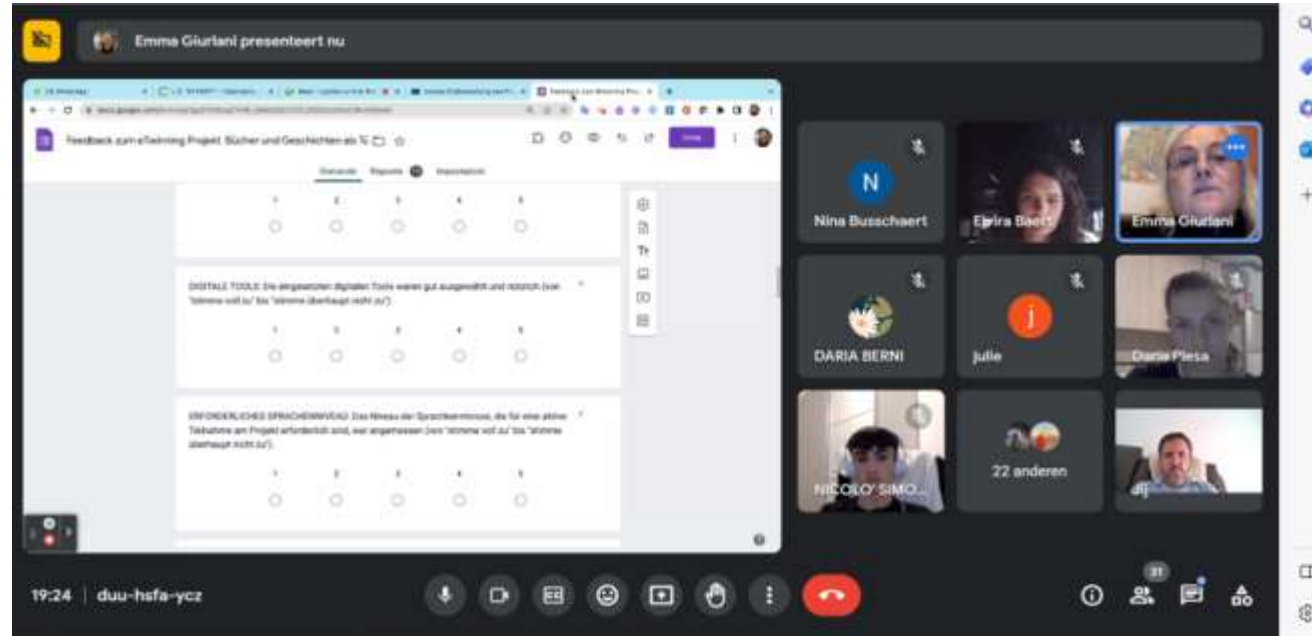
Emma Giurlani presenteert nu

Feedback zum eTwinning Projekt Bücher und Geschichten als Te

Senden

Fragen Antworten Einstellungen

1 2 3 4 5

DIGITALE TOOLS: Die eingesetzten digitalen Tools waren gut ausgewählt und nützlich (von "stimme voll zu" bis "stimme überhaupt nicht zu")

1 2 3 4 5

ERFORDERLICHES SPRACHENNIVEAU: Das Niveau der Sprachkenntnisse, die für eine aktive Teilnahme am Projekt erforderlich sind, war angemessen (von "stimme voll zu" bis "stimme überhaupt nicht zu")

1 2 3 4 5

N
Nina Busschaert

Elvira Baert

Emma Giurlani

DARIA BERNI

j
julie

Daria Piesa

NICOLO' SIMO...

22 anderen

dij

19:24 | duu-hsfa-ycz

31